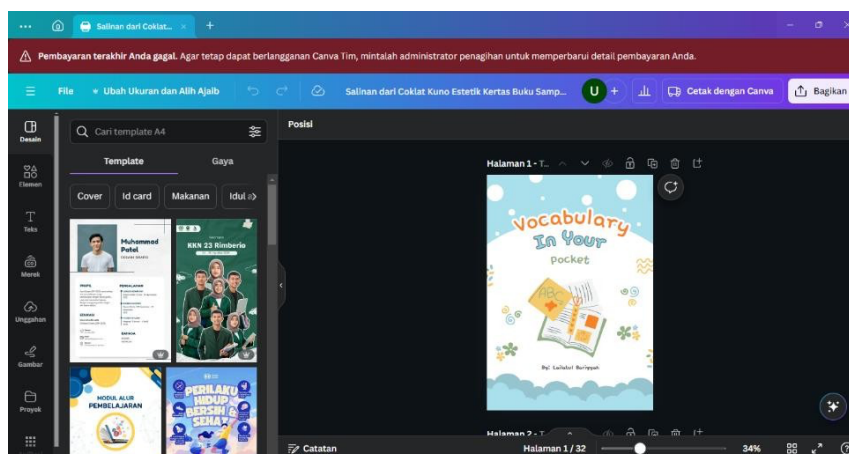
Salinan dari Coklat...

Pembayaran terakhir Anda gagal. Agar tetap dapat berlangganan Canva Tim, mintalah administrator penagihan untuk memperbarui detail pembayaran Anda.

File Ubah Ukuran dan Alih Ajaib Salinan dari Coklat Kuno Estetik Kertas Buku Samp... U Cetak dengan Canva Bagikan

Desain
Elemen
Teks
Merek
Unggahan
Gambar
Proyek

Cari template A4

Template Gaya

Cover Id card Makanan Idul

Muhammad Patel

KKN 23 Rimberio

MODUL ALUR PEMBELAJARAN

PERILAKU HIDUP BERSIH & SEHAT

Posisi

Halaman 1 - T...

Vocabulary In Your pocket

By: Lailatul Buriyyah

Halaman 2 - T...

Catatan Halaman 1 / 32 34%